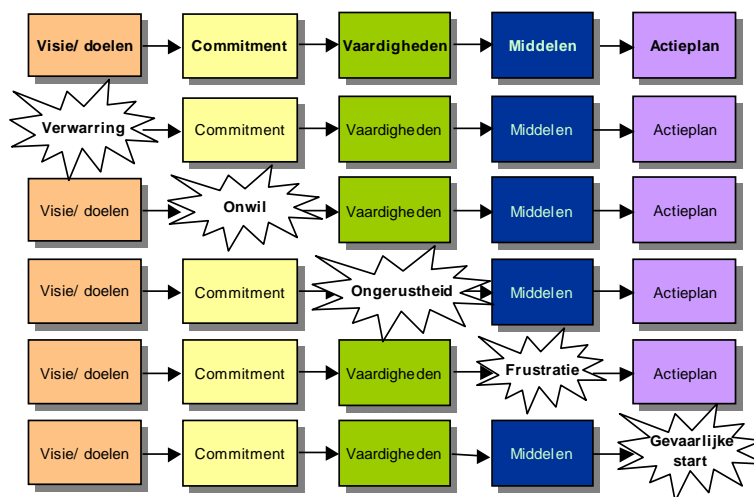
| | | | | |
|---|---|---|---|---|
| **Visie/ doelen** | **Commitment** | **Vaardigheden** | **Middelen** | **Actieplan** |
| **Verwarring** | Commitment | Vaardigheden | Middelen | Actieplan |
| Visie/ doelen | **Onwil** | Vaardigheden | Middelen | Actieplan |
| Visie/ doelen | Commitment | **Ongerustheid** | Middelen | Actieplan |
| Visie/ doelen | Commitment | Vaardigheden | **Frustratie** | Actieplan |
| Visie/ doelen | Commitment | Vaardigheden | Middelen | **Gevaarlijke start** |